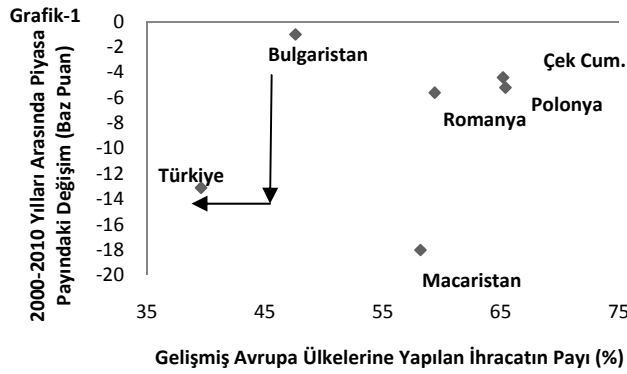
Grafik-1

2000-2010 Yılları Arasında Piyasa Payındaki Değişim (Baz Puan)

0
-2
-4
-6
-8
-10
-12
-14
-16
-18
-20

Bulgaristan
Çek Cum.
Polonya
Romanya
Türkiye
Macaristan

35
45
55
65
75

Gelişmiş Avrupa Ülkelerine Yapılan İhracatın Payı (%)